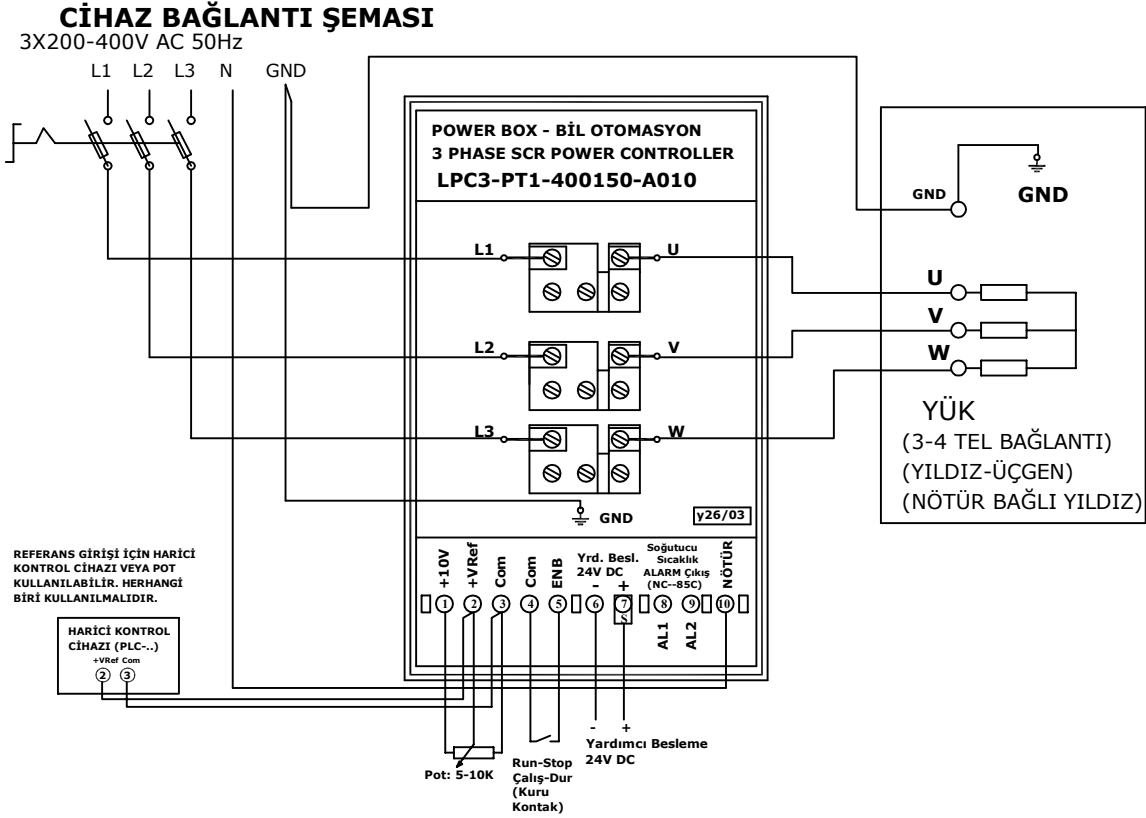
CİHAZ BAĞLANTI ŞEMASI
3X200-400V AC 50Hz

L1 L2 L3 N GND

POWER BOX - BİL OTOMASYON
3 PHASE SCR POWER CONTROLLER
LPC3-PT1-400150-A010

GND GND

L1 U
U
V
L2 V
W
L3 W

YÜK
(3-4 TEL BAĞLANTI)
(YILDIZ-ÜÇGEN)
(NÖTÜR BAĞLI YILDIZ)

GND y26/03

REFERANS GİRİŞİ İÇİN HARİCİ KONTROL CİHAZI VEYA POT KULLANILABİLİR. HERHANGİ BİRİ KULLANILMALIDIR.

+10V +VRef Com Com ENB Yrd. Besl. 24V DC - + Soğutucu Sıcaklık ALARM Çıkış (NC--85C) NÖTÜR

1 2 3 4 5 6 7 8 9 10

AL1 AL2

HARİCİ KONTROL CİHAZI (PLC-..)
+VRef Com
2 3

- +
Yardımcı Besleme 24V DC

Pot: 5-10K

Run-Stop Çalış-Dur (Kuru Kontak)